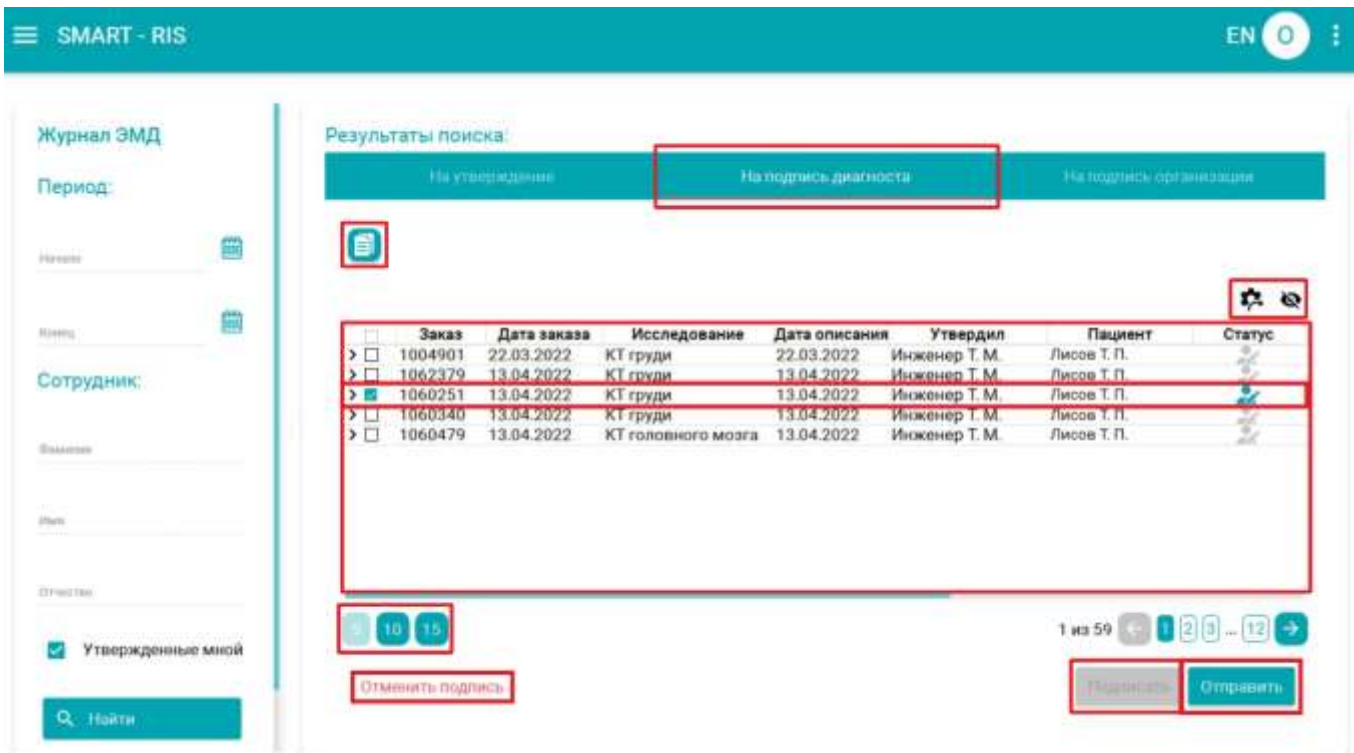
SMART - RIS

EN O

Журнал ЭМД

Период:

Начало

Конец

Сотрудник:

Фамилия

Имя

Отчество

Утвержденные мной

Найти

Результаты поиска:

На утверждение | На подпись диагноста | На подпись организации

| | Заказ | Дата заказа | Исследование | Дата описания | Утвердил | Пациент | Статус |
|---|---|---|---|---|---|---|---|
| > | 1004901 | 22.03.2022 | КТ груди | 22.03.2022 | Инженер Т. М. | Лисов Т. П. | |
| > | 1062379 | 13.04.2022 | КТ груди | 13.04.2022 | Инженер Т. М. | Лисов Т. П. | |
| > | 1060251 | 13.04.2022 | КТ груди | 13.04.2022 | Инженер Т. М. | Лисов Т. П. | |
| > | 1060340 | 13.04.2022 | КТ груди | 13.04.2022 | Инженер Т. М. | Лисов Т. П. | |
| > | 1060479 | 13.04.2022 | КТ головного мозга | 13.04.2022 | Инженер Т. М. | Лисов Т. П. | |

5 10 15

1 из 59 1 2 3 ... 12

Отменить подпись

Подписать

Отправить